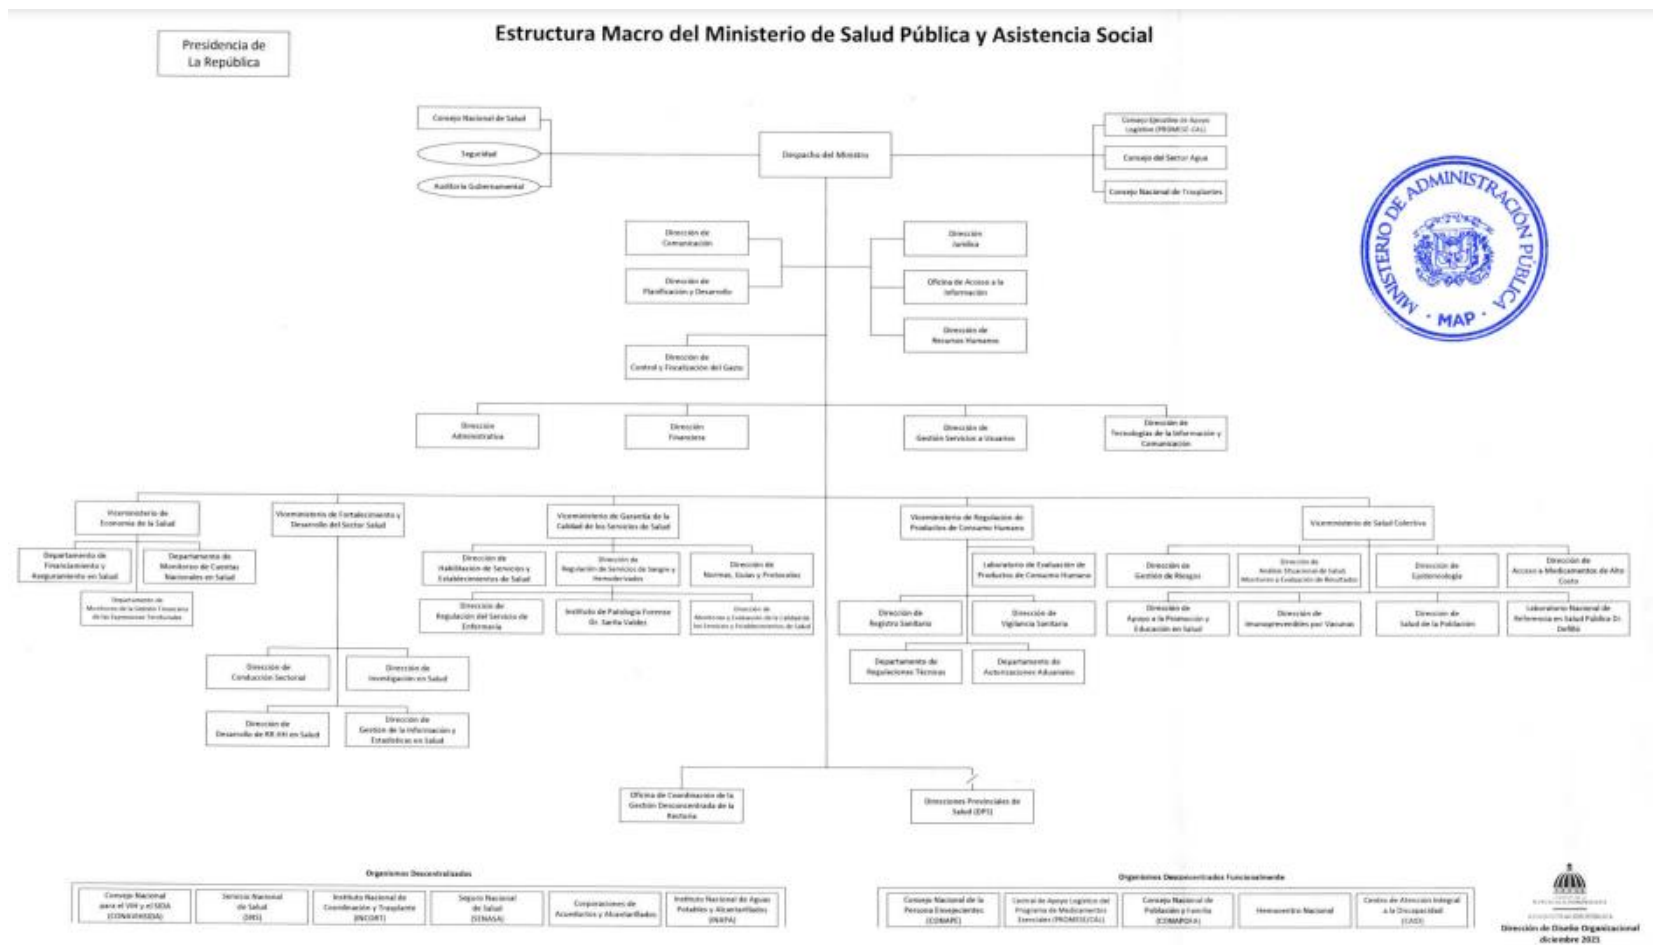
Estructura Macro del Ministerio de Salud Pública y Asistencia Social

Presidencia de La República

Consejo Nacional de Salud

Seguridad

Auditoría Gubernamental

Despacho del Ministro

Consejo Ejecutivo de Apoyo Logístico (PROMESE-CAL)

Consejo del Sector Agua

Consejo Nacional de Trasplantes

MINISTERIO DE ADMINISTRACIÓN PÚBLICA · MAP ·

Dirección de Comunicación

Dirección de Planificación y Desarrollo

Dirección Jurídica

Oficina de Acceso a la Información

Dirección de Recursos Humanos

Dirección de Control y Fiscalización del Gasto

Dirección Administrativa

Dirección Financiera

Dirección de Gestión Servicios a Usuarios

Dirección de Tecnologías de la Información y Comunicación

Viceministerio de Economía de la Salud

Departamento de Financiamiento y Aseguramiento en Salud

Departamento de Monitoreo de Cuentas Nacionales en Salud

Departamento de Monitoreo de la Gestión Financiera de las Expresiones Territoriales

Viceministerio de Fortalecimiento y Desarrollo del Sector Salud

Dirección de Conducción Sectorial

Dirección de Investigación en Salud

Dirección de Desarrollo de RR.HH en Salud

Dirección de Gestión de la Información y Estadísticas en Salud

Viceministerio de Garantía de la Calidad de los Servicios de Salud

Dirección de Habilitación de Servicios y Establecimientos de Salud

Dirección de Regulación de Servicios de Sangre y Hemoderivados

Dirección de Normas, Guías y Protocolos

Dirección de Regulación del Servicio de Enfermería

Instituto de Patología Forense Dr. Sergio Valdez

Dirección de Monitoreo y Evaluación de la Calidad de los Servicios y Establecimientos de Salud

Viceministerio de Regulación de Productos de Consumo Humano

Laboratorio de Evaluación de Productos de Consumo Humano

Dirección de Registro Sanitario

Dirección de Vigilancia Sanitaria

Departamento de Regulaciones Técnicas

Departamento de Autorizaciones Aduanales

Viceministerio de Salud Colectiva

Dirección de Gestión de Riesgos

Dirección de Análisis Situacional de Salud, Monitoreo y Evaluación de Resultados

Dirección de Epidemiología

Dirección de Acceso a Medicamentos de Alto Costo

Dirección de Apoyo a la Promoción y Educación en Salud

Dirección de Inmunoprevenibles por Vacunas

Dirección de Salud de la Población

Laboratorio Nacional de Referencia en Salud Pública Dr. Defilló

Oficina de Coordinación de la Gestión Desconcentrada de la Rectoría

Direcciones Provinciales de Salud (DPS)

Organismos Descentralizados

Consejo Nacional para el VIH y el SIDA (CONAVIHSIDA)

Servicio Nacional de Salud (SNS)

Instituto Nacional de Coordinación y Trasplante (INCORT)

Seguro Nacional de Salud (SENASA)

Corporaciones de Acueductos y Alcantarillados

Instituto Nacional de Aguas Potables y Alcantarillados (INAPA)

Organismos Desconcentrados Funcionalmente

Consejo Nacional de la Persona Envejeciente (CONAPE)

Central de Apoyo Logístico del Programa de Medicamentos Esenciales (PROMESE/CAL)

Consejo Nacional de Población y Familia (CONAPOFA)

Hemocentro Nacional

Centro de Atención Integral a la Discapacidad (CAID)

Dirección de Diseño Organizacional diciembre 2021